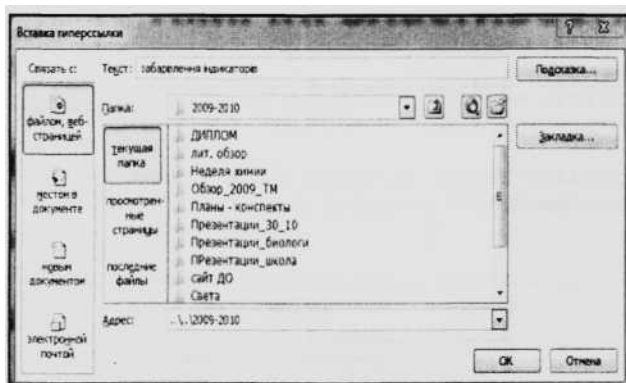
Вставка гиперссылки

Связать с:

Текст: забарвлення индикаторов

Подсказка...

файлом, веб-страницей

Папка: 2009-2010

текущая папка

ДИПЛОМ
лит. обзор
Неделя химии
Обзор_2009_ТМ
Планы - конспекты
Презентации_30_10
Презентации_биологи
ПРезентации_школа
сайт ДО
Света

Закладка...

местом в документе

просмотренные страницы

новым документом

последние файлы

Адрес: ..\..\2009-2010

электронной почтой

ОК

Отмена